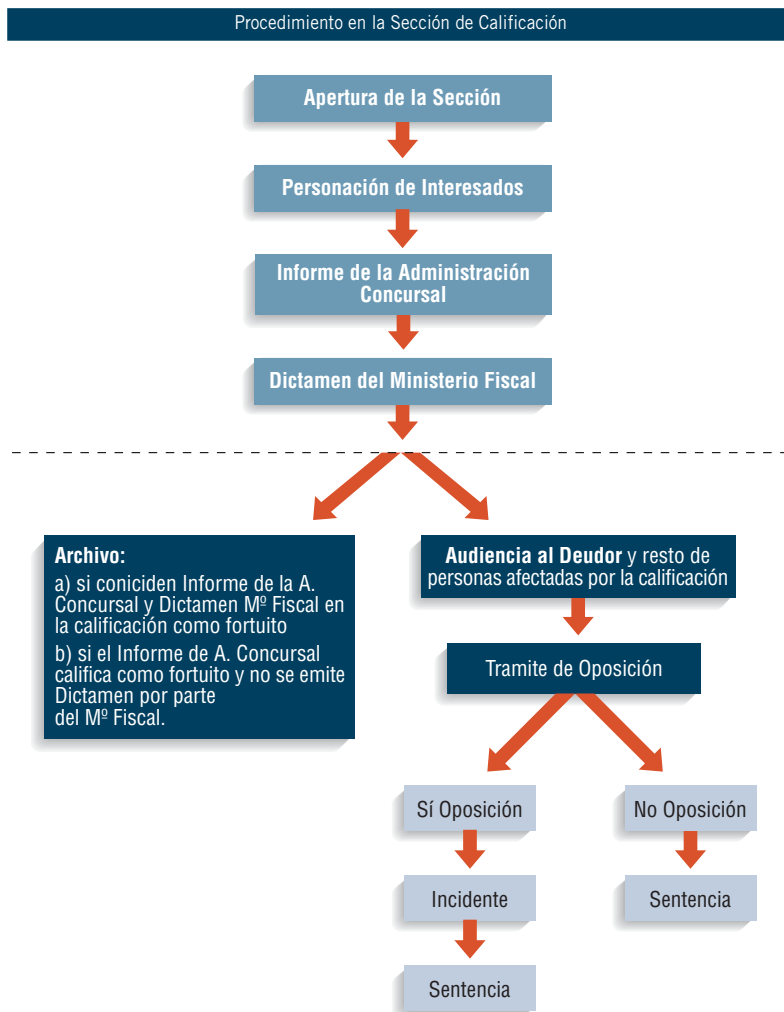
Procedimiento en la Sección de Calificación

Apertura de la Sección

Personación de Interesados

Informe de la Administración Concursal

Dictamen del Ministerio Fiscal

Archivo:
a) si coniciden Informe de la A. Concursal y Dictamen Mº Fiscal en la calificación como fortuito
b) si el Informe de A. Concursal califica como fortuito y no se emite Dictamen por parte del Mº Fiscal.

Audiencia al Deudor y resto de personas afectadas por la calificación

Tramite de Oposición

Sí Oposición

No Oposición

Incidente

Sentencia

Sentencia